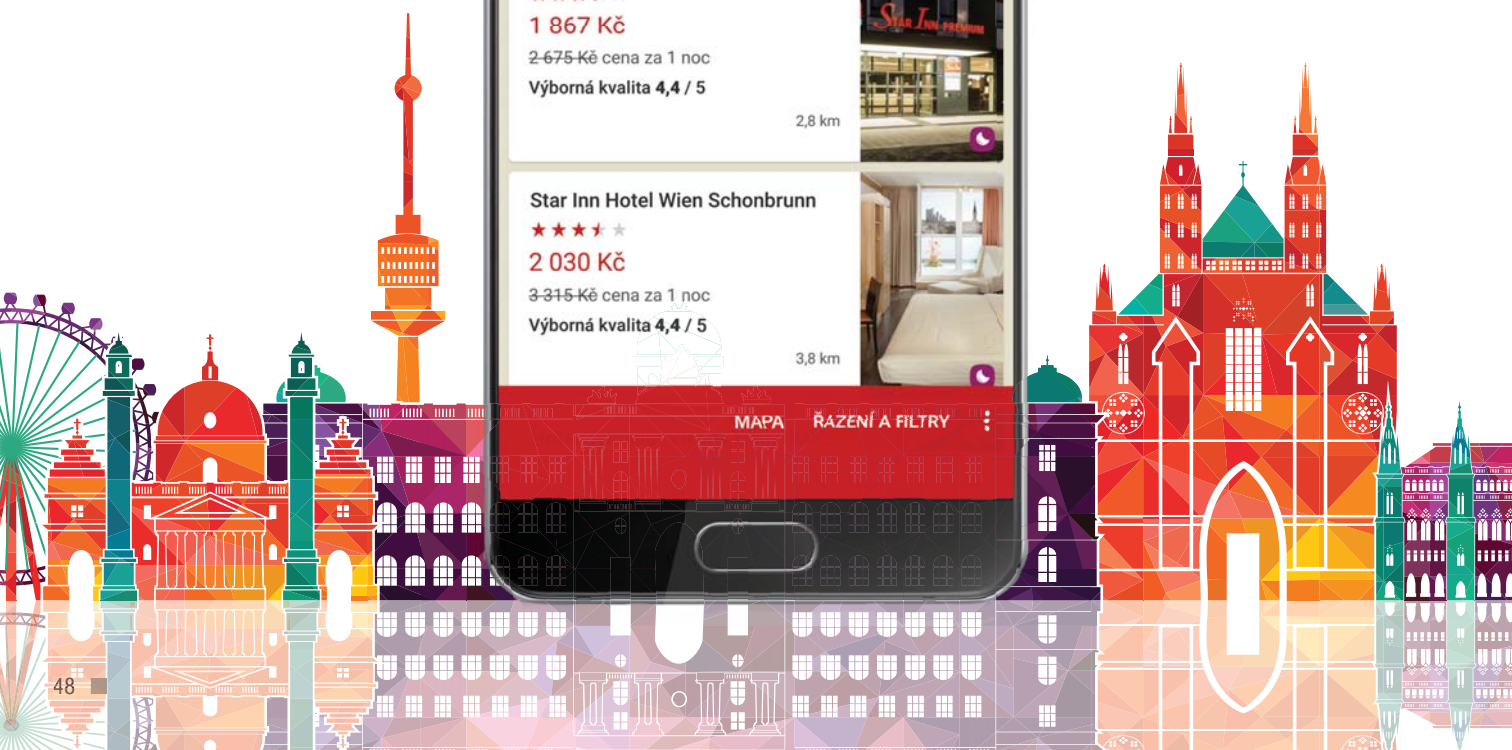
1 867 Kč
2 675 Kč cena za 1 noc
Výborná kvalita 4,4 / 5
2,8 km

Star Inn Premium

Star Inn Hotel Wien Schonbrunn
2 030 Kč
3 315 Kč cena za 1 noc
Výborná kvalita 4,4 / 5
3,8 km

MAPA ŘAZENÍ A FILTRY

48